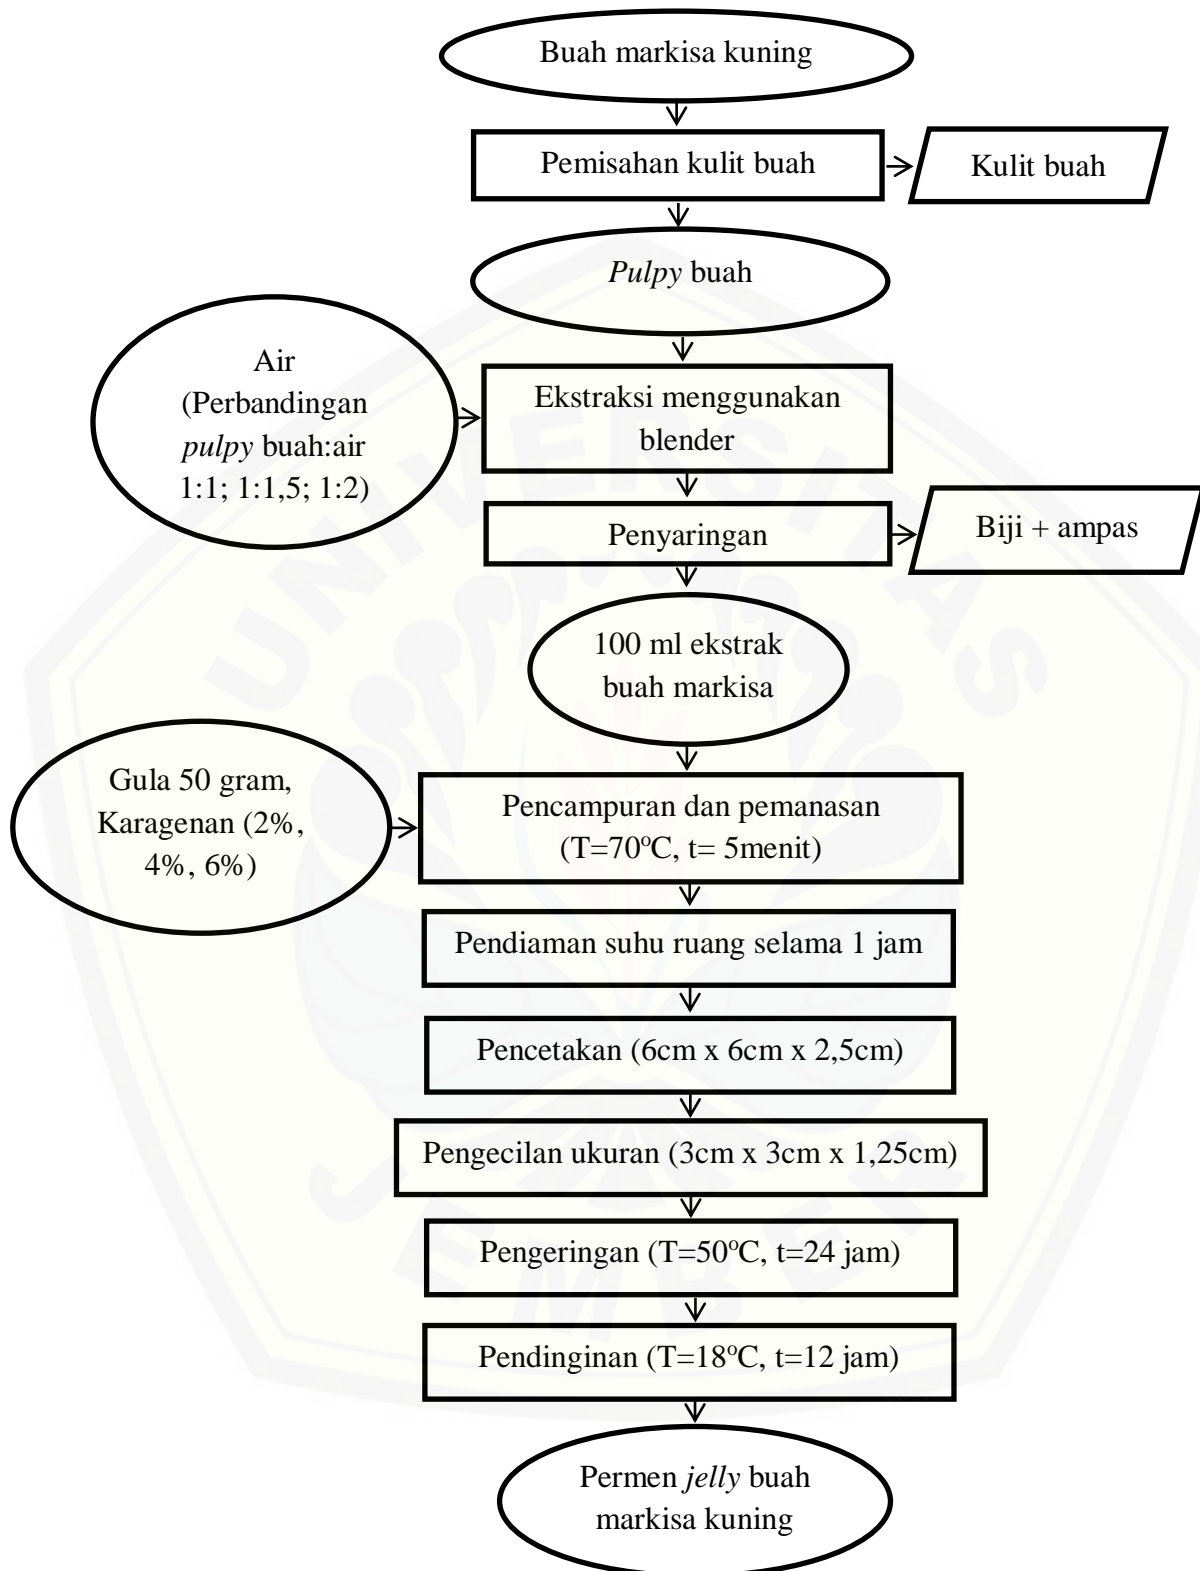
Buah markisa kuning

Pemisahan kulit buah

Kulit buah

Pulpy buah

Air (Perbandingan pulpy buah:air 1:1; 1:1,5; 1:2)

Ekstraksi menggunakan blender

Penyaringan

Biji + ampas

100 ml ekstrak buah markisa

Gula 50 gram, Karagenan (2%, 4%, 6%)

Pencampuran dan pemanasan (T=70$^oC$, t= 5menit)

Pendiaman suhu ruang selama 1 jam

Pencetakan (6cm x 6cm x 2,5cm)

Pengecilan ukuran (3cm x 3cm x 1,25cm)

Pengeringan (T=50$^oC$, t=24 jam)

Pendinginan (T=18$^oC$, t=12 jam)

Permen jelly buah markisa kuning